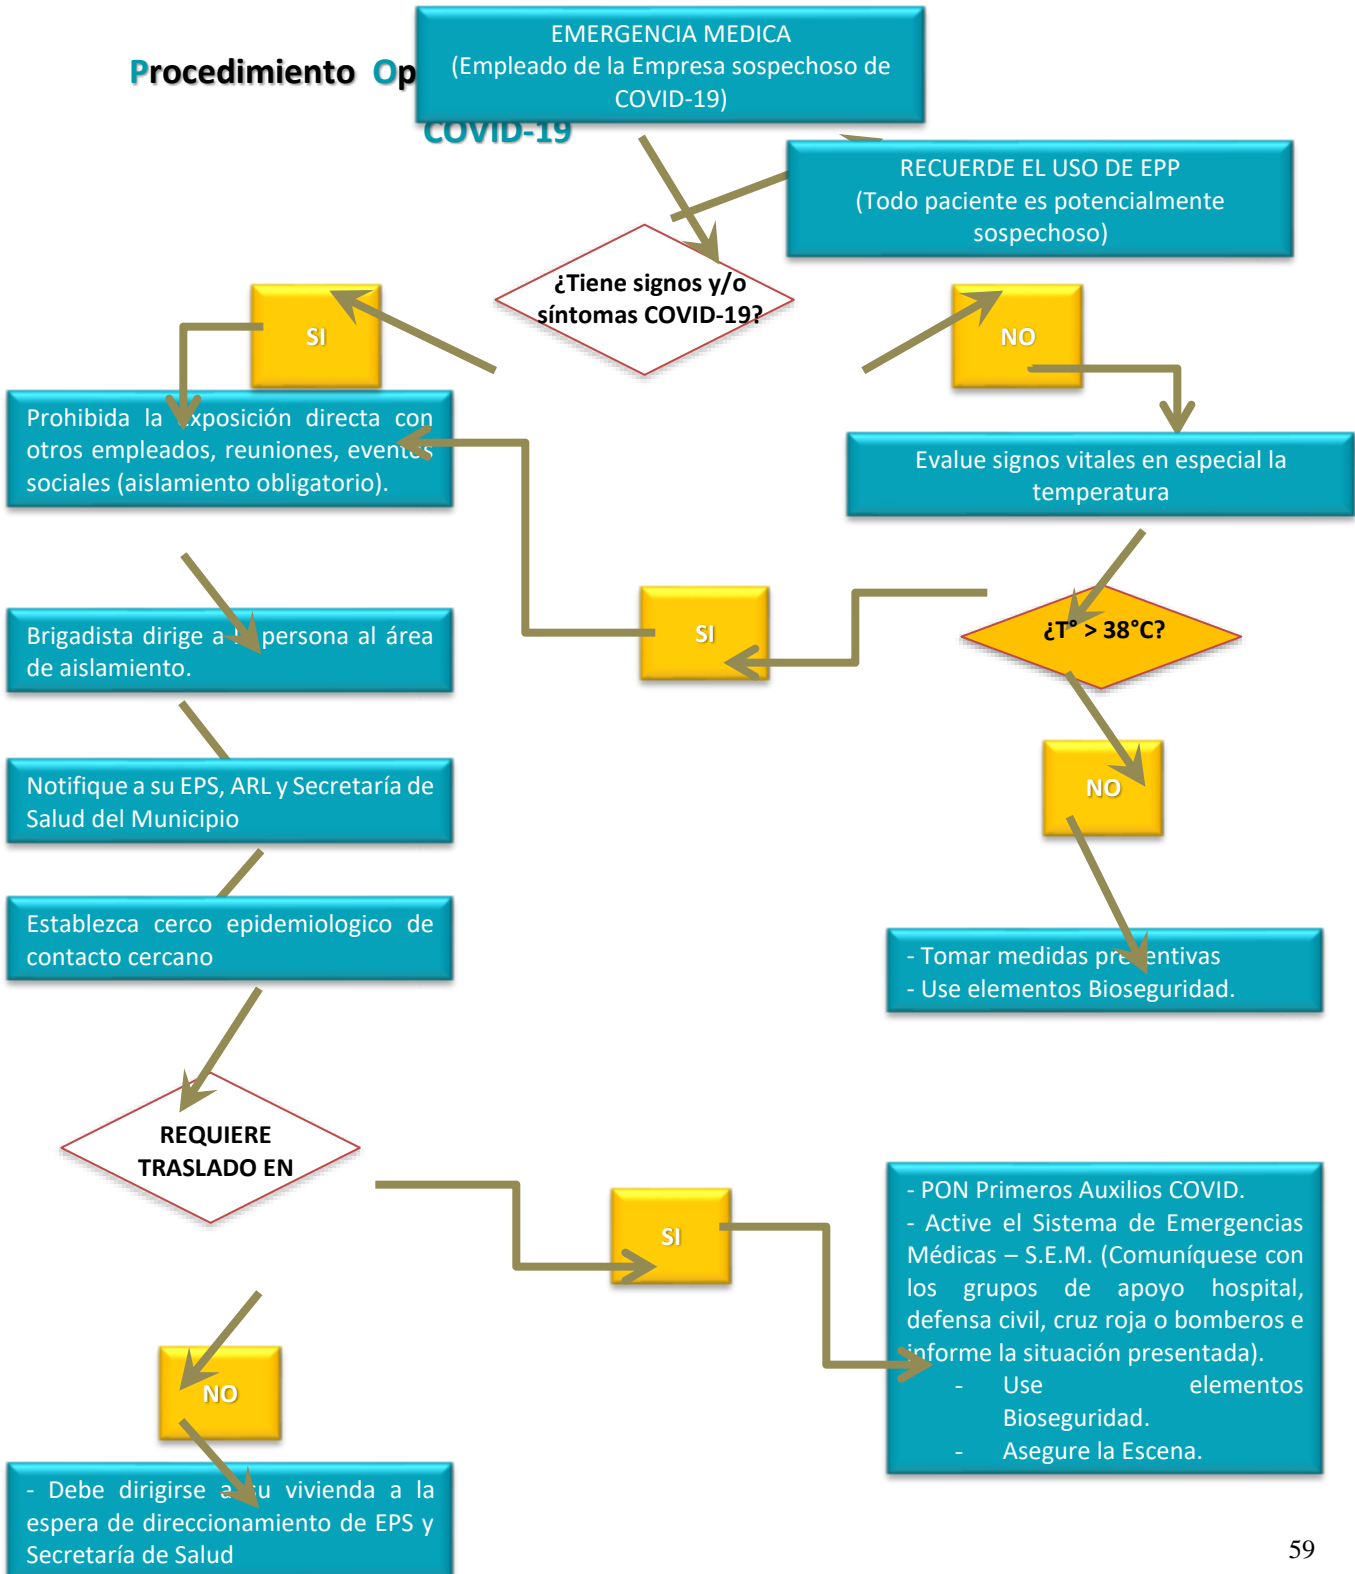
Procedimiento Op

COVID-19

EMERGENCIA MEDICA
(Empleado de la Empresa sospechoso de COVID-19)

RECUERDE EL USO DE EPP
(Todo paciente es potencialmente sospechoso)

¿Tiene signos y/o síntomas COVID-19?

SI

NO

Prohibida la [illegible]xposición directa con otros empleados, reuniones, even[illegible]s sociales (aislamiento obligatorio).

Evalue signos vitales en especial la temperatura

Brigadista dirige a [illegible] persona al área de aislamiento.

SI

¿T° > 38°C?

Notifique a su EPS, ARL y Secretaría de Salud del Municipio

NO

Establezca cerco epidemiologico de contacto cercano

- Tomar medidas pre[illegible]entivas
- Use elementos Bioseguridad.

REQUIERE TRASLADO EN

SI

- PON Primeros Auxilios COVID.
- Active el Sistema de Emergencias Médicas – S.E.M. (Comuníquese con los grupos de apoyo hospital, defensa civil, cruz roja o bomberos e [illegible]nforme la situación presentada).
- Use elementos Bioseguridad.
- Asegure la Escena.

NO

- Debe dirigirse a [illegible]u vivienda a la espera de direccionamiento de EPS y Secretaría de Salud

59